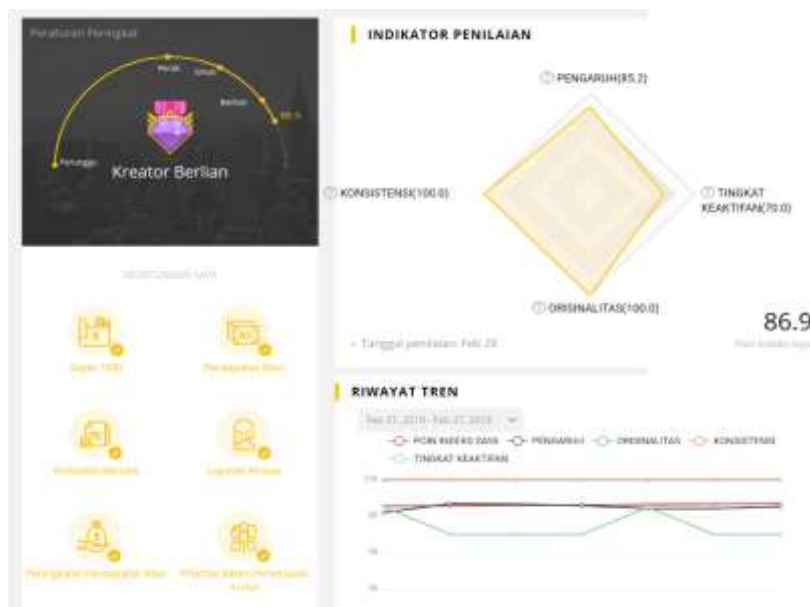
Peraturan Peringkat

Perunggu

Perak

Emas

Berlian

Kreator Berlian

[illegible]

Super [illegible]

Pendapatan Iklan

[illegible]

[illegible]

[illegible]

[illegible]

INDIKATOR PENILAIAN

PENGARUH(85.2)

KONSISTENSI(100.0)

TINGKAT KEAKTIFAN(70.0)

ORISINALITAS(100.0)

Tanggal penilaian: Feb 28

86.9

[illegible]

RIWAYAT TREN

Feb 21, 2019 - Feb 27, 2019

POIN INDEKS DASI

PENGARUH

ORISINALITAS

KONSISTENSI

TINGKAT KEAKTIFAN